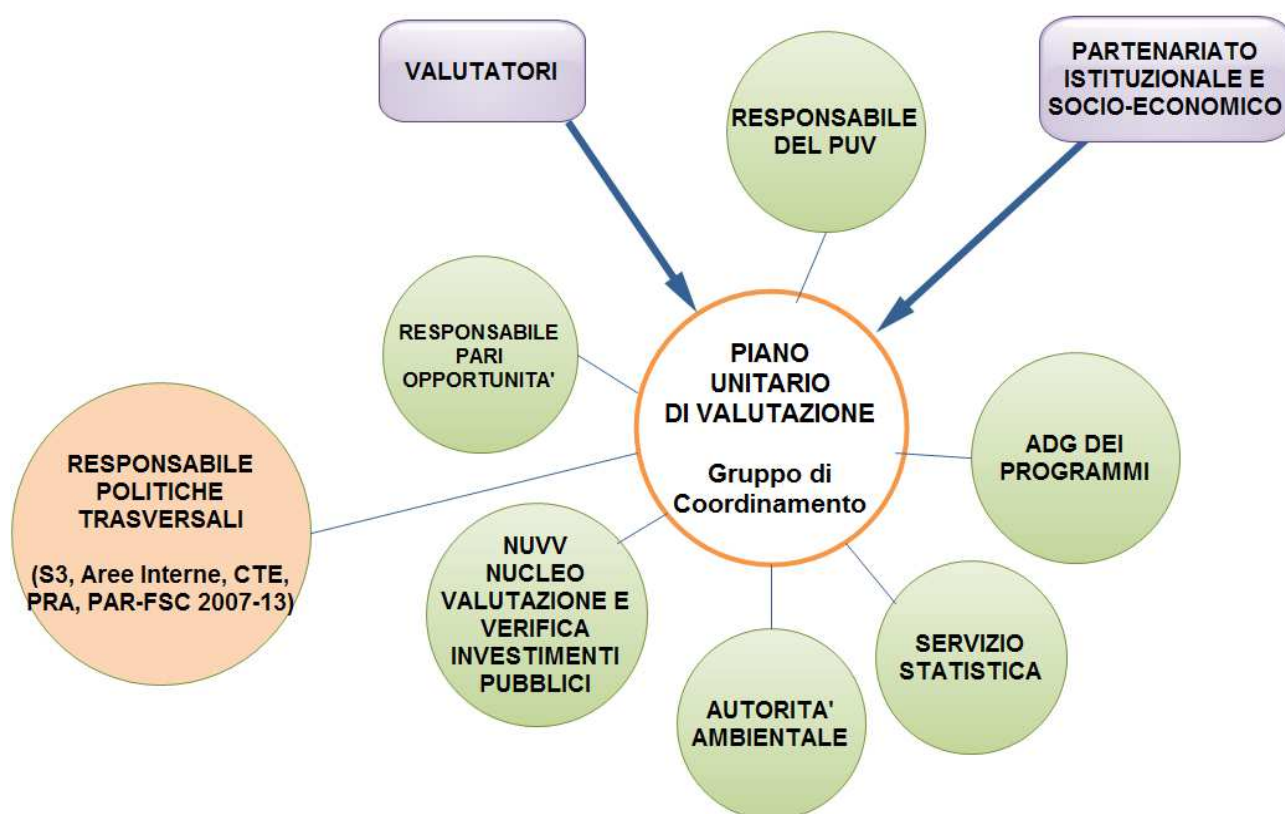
VALUTATORI

RESPONSABILE DEL PUV

PARTENARIATO ISTITUZIONALE E SOCIO-ECONOMICO

RESPONSABILE PARI OPPORTUNITA'

PIANO UNITARIO DI VALUTAZIONE

Gruppo di Coordinamento

ADG DEI PROGRAMMI

RESPONSABILE POLITICHE TRASVERSALI

(S3, Aree Interne, CTE, PRA, PAR-FSC 2007-13)

NUVV NUCLEO VALUTAZIONE E VERIFICA INVESTIMENTI PUBBLICI

AUTORITA' AMBIENTALE

SERVIZIO STATISTICA